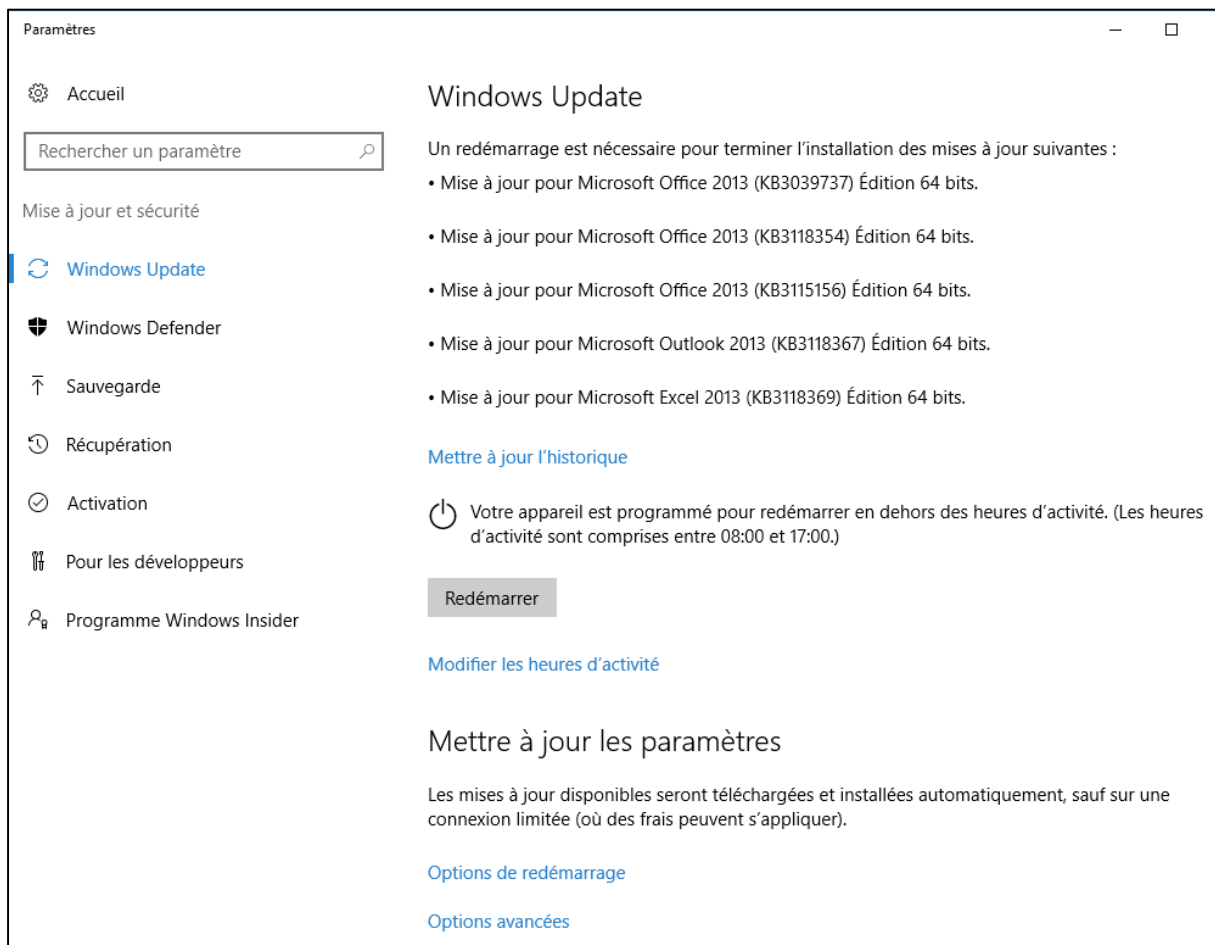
Paramètres

Accueil

Rechercher un paramètre

Mise à jour et sécurité

Windows Update

Windows Defender

Sauvegarde

Récupération

Activation

Pour les développeurs

Programme Windows Insider

Windows Update

Un redémarrage est nécessaire pour terminer l'installation des mises à jour suivantes :

• Mise à jour pour Microsoft Office 2013 (KB3039737) Édition 64 bits.

• Mise à jour pour Microsoft Office 2013 (KB3118354) Édition 64 bits.

• Mise à jour pour Microsoft Office 2013 (KB3115156) Édition 64 bits.

• Mise à jour pour Microsoft Outlook 2013 (KB3118367) Édition 64 bits.

• Mise à jour pour Microsoft Excel 2013 (KB3118369) Édition 64 bits.

Mettre à jour l'historique

Votre appareil est programmé pour redémarrer en dehors des heures d'activité. (Les heures d'activité sont comprises entre 08:00 et 17:00.)

Redémarrer

Modifier les heures d'activité

Mettre à jour les paramètres

Les mises à jour disponibles seront téléchargées et installées automatiquement, sauf sur une connexion limitée (où des frais peuvent s'appliquer).

Options de redémarrage

Options avancées